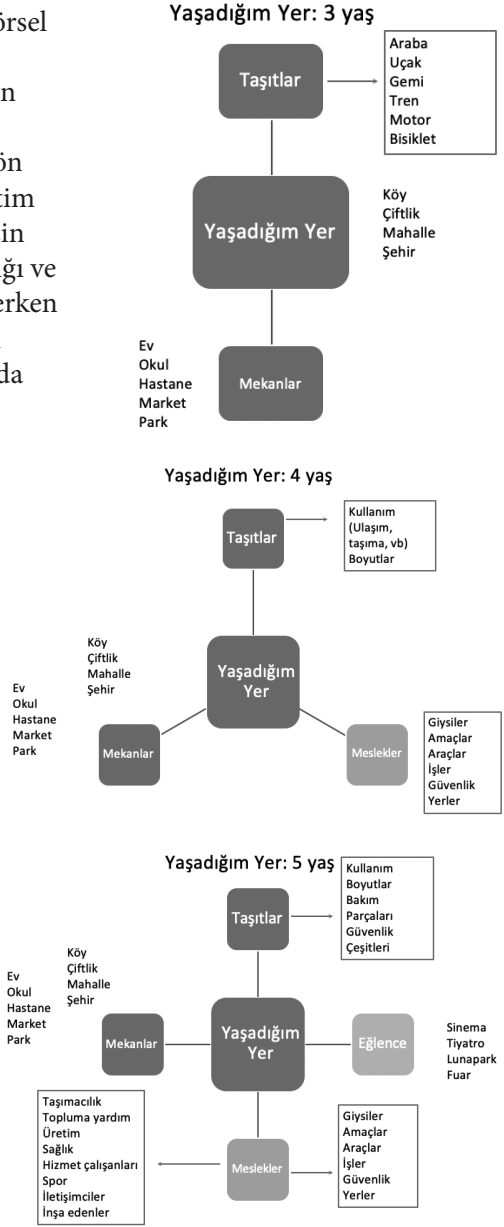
örsel

ın

ön
tim
in
ğı ve
rken

da

Yaşadığım Yer: 3 yaş

Taşıtlar

Araba
Uçak
Gemi
Tren
Motor
Bisiklet

Yaşadığım Yer

Köy
Çiftlik
Mahalle
Şehir

Ev
Okul
Hastane
Market
Park

Mekanlar

Yaşadığım Yer: 4 yaş

Taşıtlar

Kullanım (Ulaşım, taşıma, vb)
Boyutlar

Köy
Çiftlik
Mahalle
Şehir

Ev
Okul
Hastane
Market
Park

Yaşadığım Yer

Mekanlar

Meslekler

Giysiler
Amaçlar
Araçlar
İşler
Güvenlik
Yerler

Yaşadığım Yer: 5 yaş

Kullanım
Boyutlar
Bakım
Parçaları
Güvenlik
Çeşitleri

Taşıtlar

Köy
Çiftlik
Mahalle
Şehir

Ev
Okul
Hastane
Market
Park

Mekanlar

Yaşadığım Yer

Eğlence

Sinema
Tiyatro
Lunapark
Fuar

Taşımacılık
Topluma yardım
Üretim
Sağlık
Hizmet çalışanları
Spor
İletişimciler
İnşa edenler

Meslekler

Giysiler
Amaçlar
Araçlar
İşler
Güvenlik
Yerler